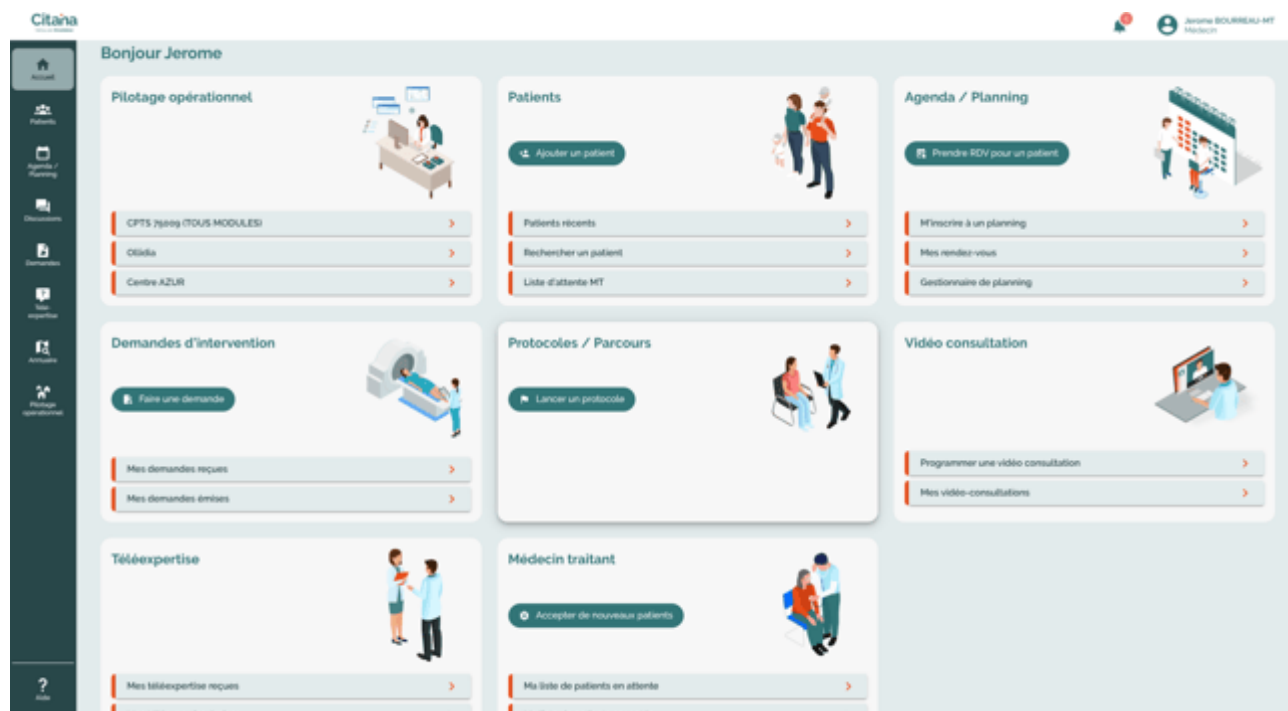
Citana

Jerome BOURREAU-MT
Médecin

Accueil
Patients
Agenda / Planning
Discussions
Demandes
Télé-expertise
Annuaire
Pilotage opérationnel
?
Aide

Bonjour Jerome

Pilotage opérationnel
CPTS 75009 (TOUS MODULES) >
Olidia >
Centre AZUR >

Patients
Ajouter un patient
Patients récents >
Rechercher un patient >
Liste d'attente MT >

Agenda / Planning
Prendre RDV pour un patient
M'inscrire à un planning >
Mes rendez-vous >
Gestionnaire de planning >

Demandes d'intervention
Faire une demande
Mes demandes reçues >
Mes demandes émises >

Protocoles / Parcours
Lancer un protocole

Vidéo consultation
Programmer une vidéo consultation >
Mes vidéo-consultations >

Téléexpertise
Mes téléexpertise reçues >

Médecin traitant
Accepter de nouveaux patients
Ma liste de patients en attente >